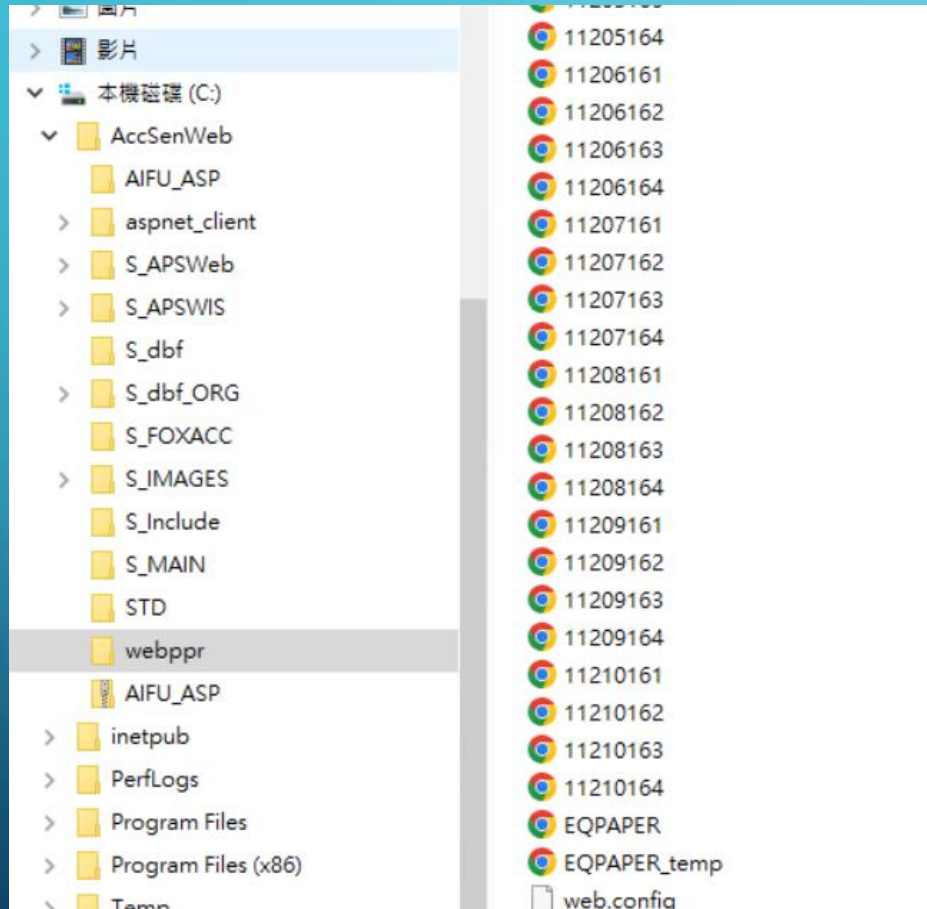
圖片
影片
本機磁碟 (C:)
AccSenWeb
AIFU_ASP
aspnet_client
S_APSWeb
S_APSWIS
S_dbf
S_dbf_ORG
S_FOXACC
S_IMAGES
S_Include
S_MAIN
STD
webppr
AIFU_ASP
inetpub
PerfLogs
Program Files
Program Files (x86)
Temp

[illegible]
11205164
11206161
11206162
11206163
11206164
11207161
11207162
11207163
11207164
11208161
11208162
11208163
11208164
11209161
11209162
11209163
11209164
11210161
11210162
11210163
11210164
EQPAPER
EQPAPER_temp
web.config